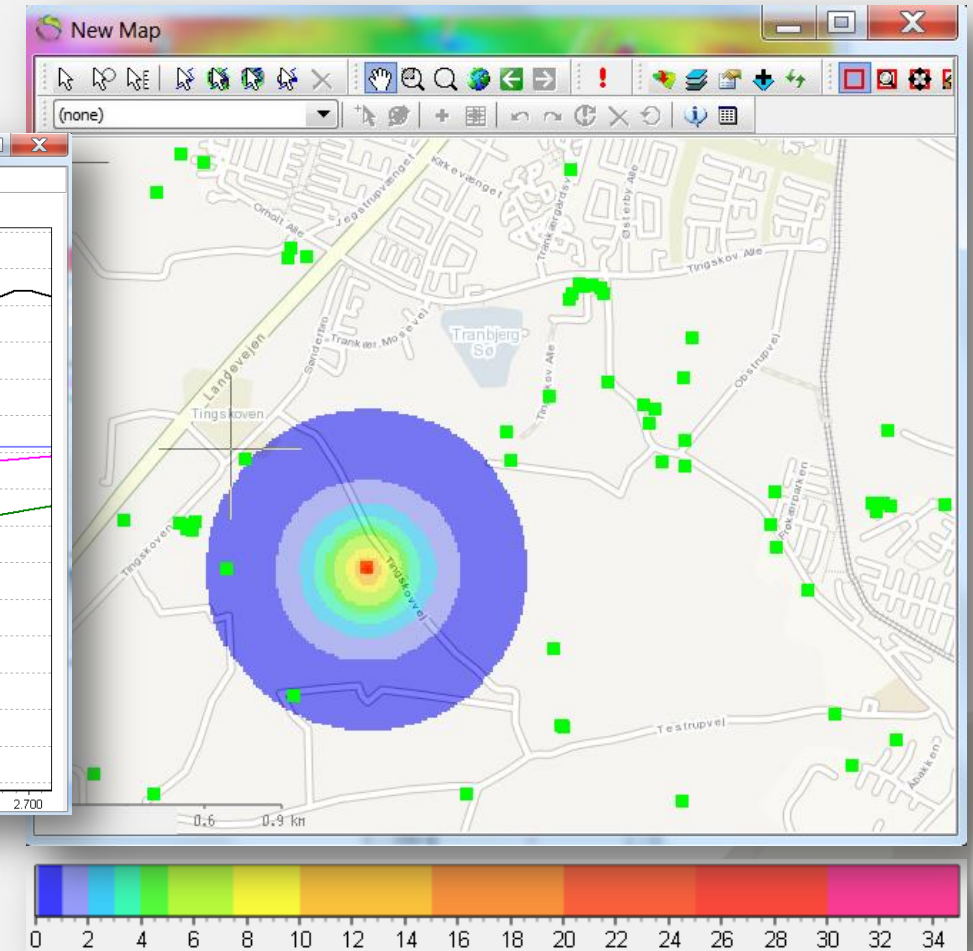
New Map

(none)

Kirkevænget
Jegstrupvænget
Ornolt Alle
Tranbjerggårdsvej
Østerby Alle
Tingskov Alle
Trankær Mosevej
Tranbjerg Sø
Tingskov Alle
Søndervej
Landevejen
Tingskoven
Obstrupvej
Rokærparken
Tingskoven
Tingskovvej
Testrupvej
Abakken

2.700

0.6 0.9 km

0 2 4 6 8 10 12 14 16 18 20 22 24 26 28 30 32 34